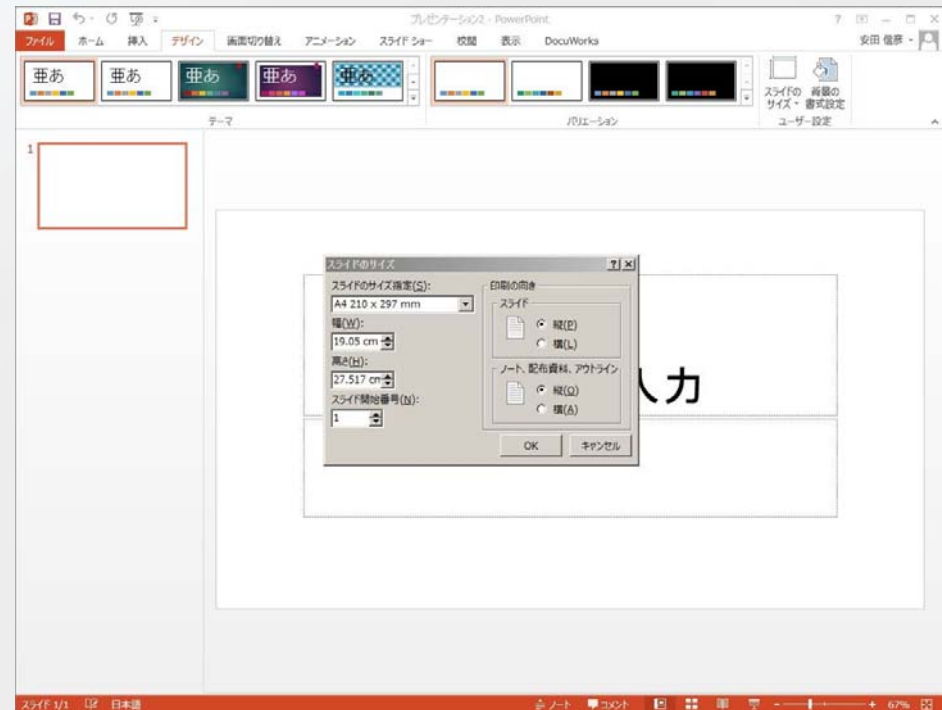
プレゼンテーション2 - PowerPoint

ファイル ホーム 挿入 デザイン 画面切り替え アニメーション スライド ショー 校閲 表示 DocuWorks

安田 信彦

亜あ 亜あ 亜あ 亜あ 亜あ

テーマ

バリエーション

スライドの サイズ

背景の 書式設定

ユーザー設定

1

スライドのサイズ

スライドのサイズ指定(S):

A4 210 x 297 mm

幅(W):

19.05 cm

高さ(H):

27.517 cm

スライド開始番号(N):

1

印刷の向き

スライド

縦(P)

横(L)

ノート、配布資料、アウトライン

縦(O)

横(A)

OK

キャンセル

入力

スライド 1/1 日本語

ノート コメント 67%